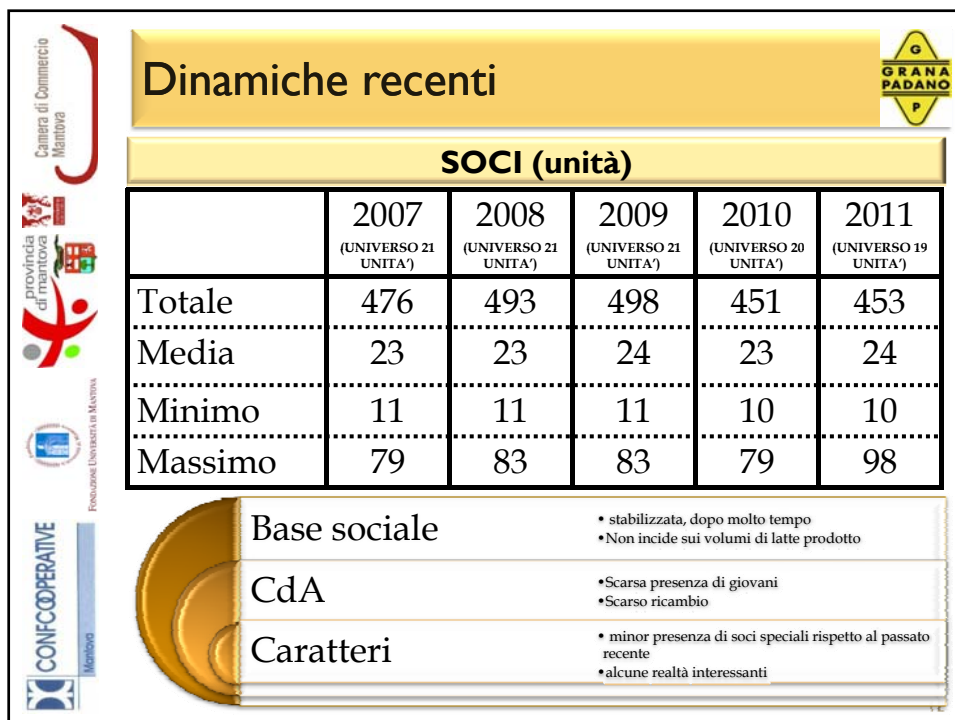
Camera di Commercio Mantova

provincia di mantova

FONDAZIONE UNIVERSITÀ DI MANTOVA

CONFCOOPERATIVE Mantova

Dinamiche recenti

G GRANA PADANO P

SOCI (unità)

| | 2007 (UNIVERSO 21 UNITA') | 2008 (UNIVERSO 21 UNITA') | 2009 (UNIVERSO 21 UNITA') | 2010 (UNIVERSO 20 UNITA') | 2011 (UNIVERSO 19 UNITA') |
|---|---|---|---|---|---|
| Totale | 476 | 493 | 498 | 451 | 453 |
| Media | 23 | 23 | 24 | 23 | 24 |
| Minimo | 11 | 11 | 11 | 10 | 10 |
| Massimo | 79 | 83 | 83 | 79 | 98 |

Base sociale
• stabilizzata, dopo molto tempo
•Non incide sui volumi di latte prodotto

CdA
•Scarsa presenza di giovani
•Scarso ricambio

Caratteri
• minor presenza di soci speciali rispetto al passato recente
•alcune realtà interessanti